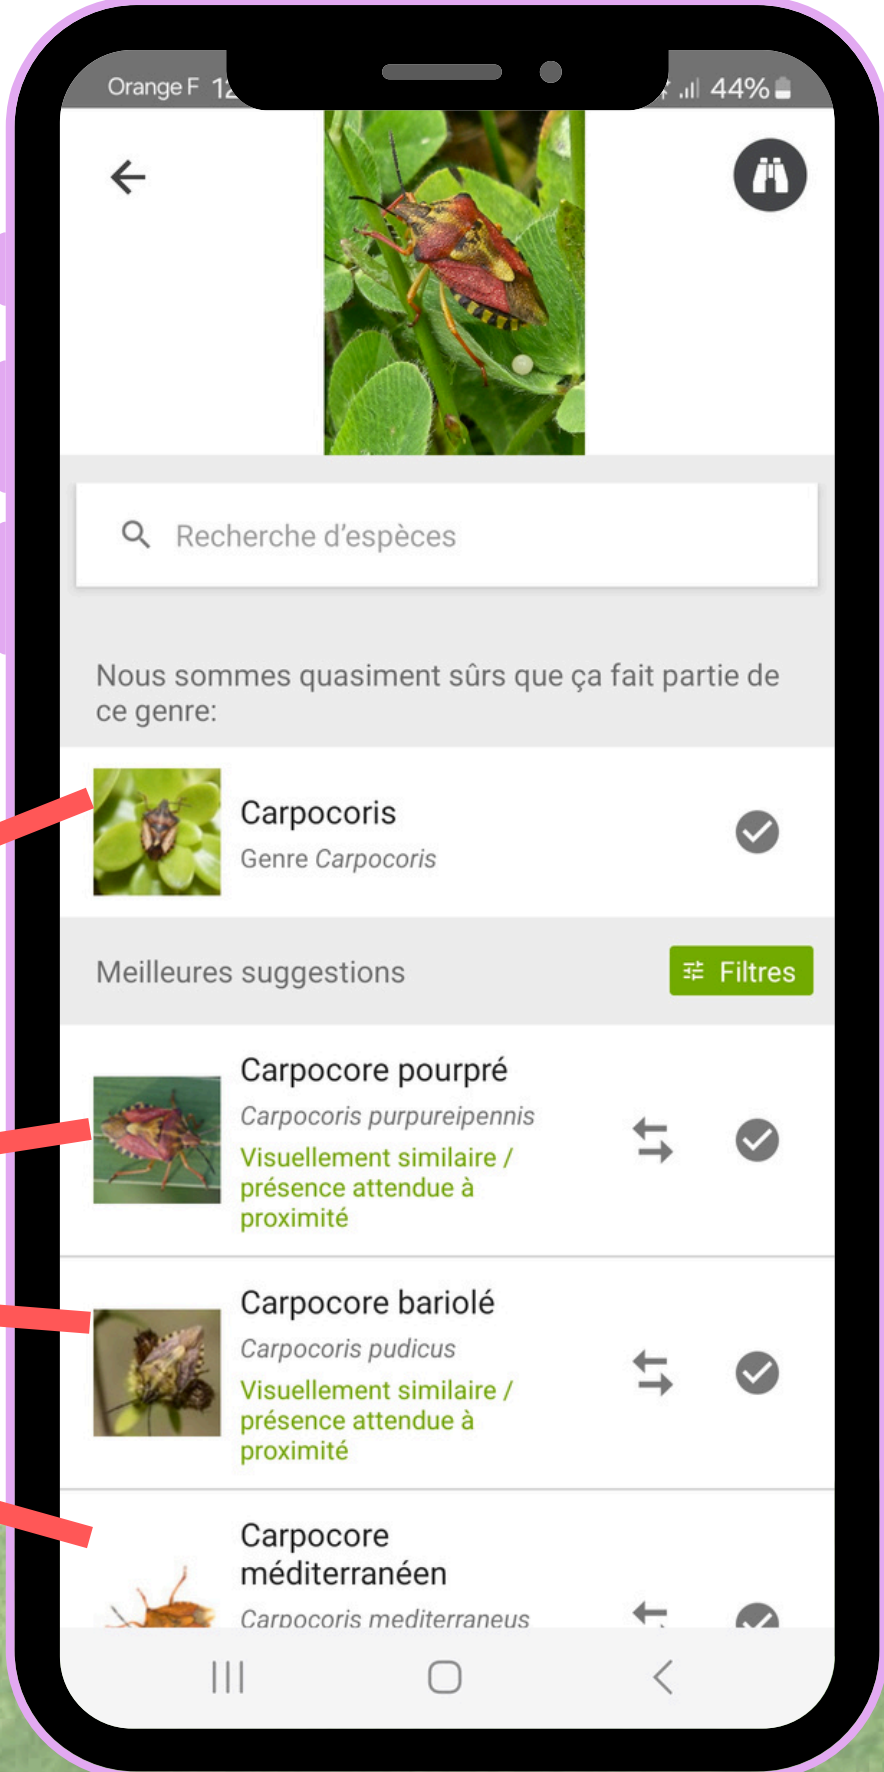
Orange F 12 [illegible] 44%

Recherche d'espèces

Nous sommes quasiment sûrs que ça fait partie de ce genre:

Carpocoris
Genre Carpocoris

Meilleures suggestions
Filtres

Carpocore pourpré
Carpocoris purpureipennis
Visuellement similaire / présence attendue à proximité

Carpocore bariolé
Carpocoris pudicus
Visuellement similaire / présence attendue à proximité

Carpocore méditerranéen
Carpocoris mediterraneus